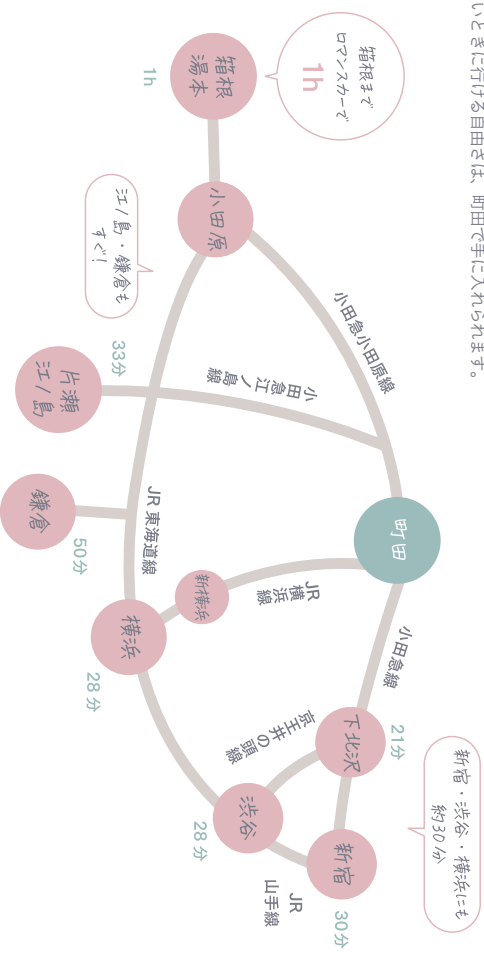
いときに行ける自由さは、町田で手に入れられます。

箱根まで ロマンスカーで 1h

箱根湯本

1h

小田原

江ノ島・鎌倉も すぐ!

小田急小田原線

33分

片瀬江ノ島

小田急江ノ島線

町田

鎌倉

JR 東海道線

50分

新横浜

JR 横浜線

横浜

28分

小田急線

下北沢

21分

京王井の頭線

渋谷

28分

新宿・渋谷・横浜にも 約30分

新宿

JR 山手線

30分